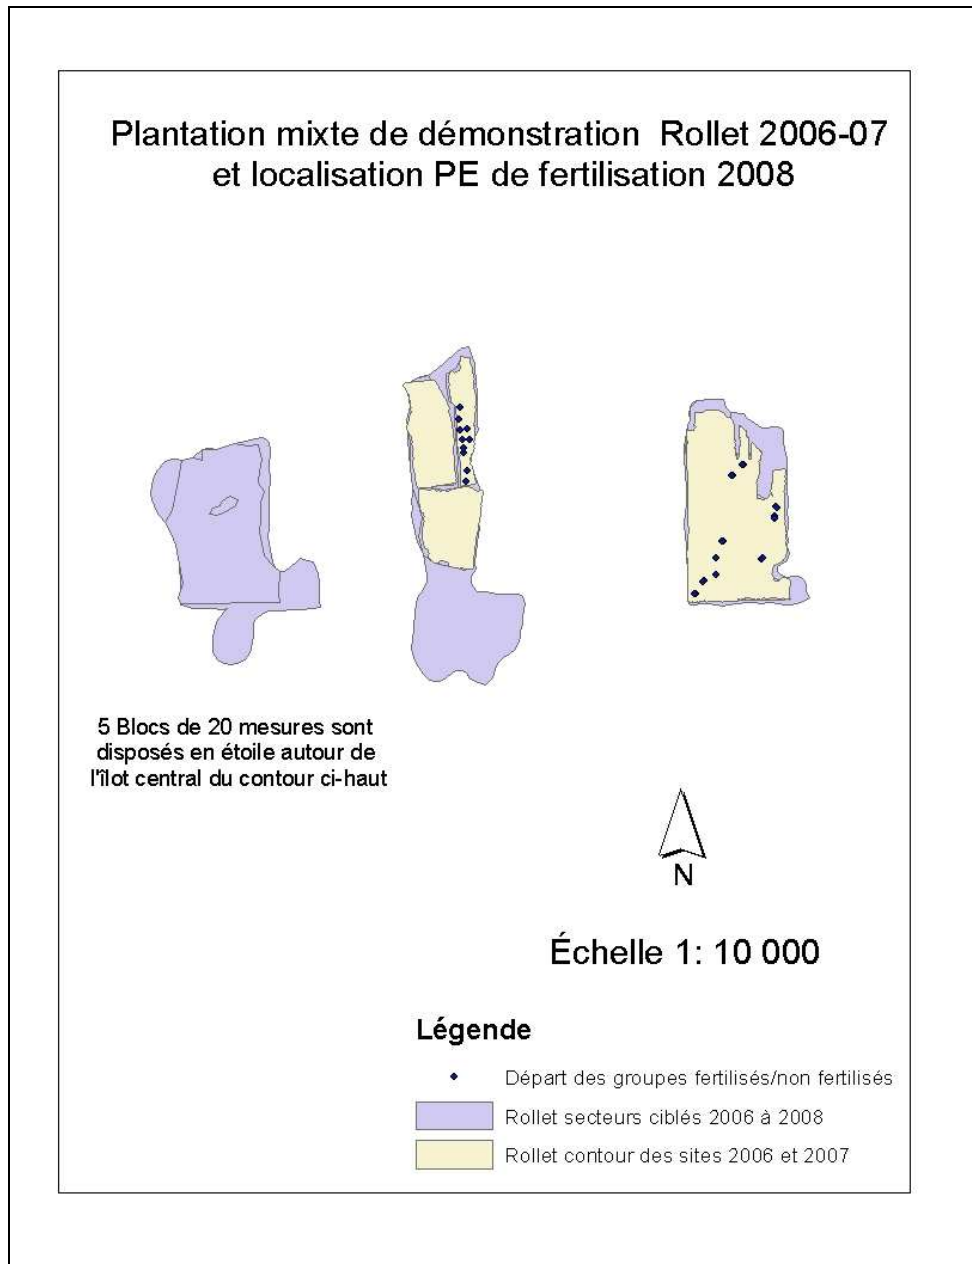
Plantation mixte de démonstration Rollet 2006-07
et localisation PE de fertilisation 2008

5 Blocs de 20 mesures sont disposés en étoile autour de l'îlot central du contour ci-haut

N

Échelle 1: 10 000

Légende

Départ des groupes fertilisés/non fertilisés

Rollet secteurs ciblés 2006 à 2008

Rollet contour des sites 2006 et 2007